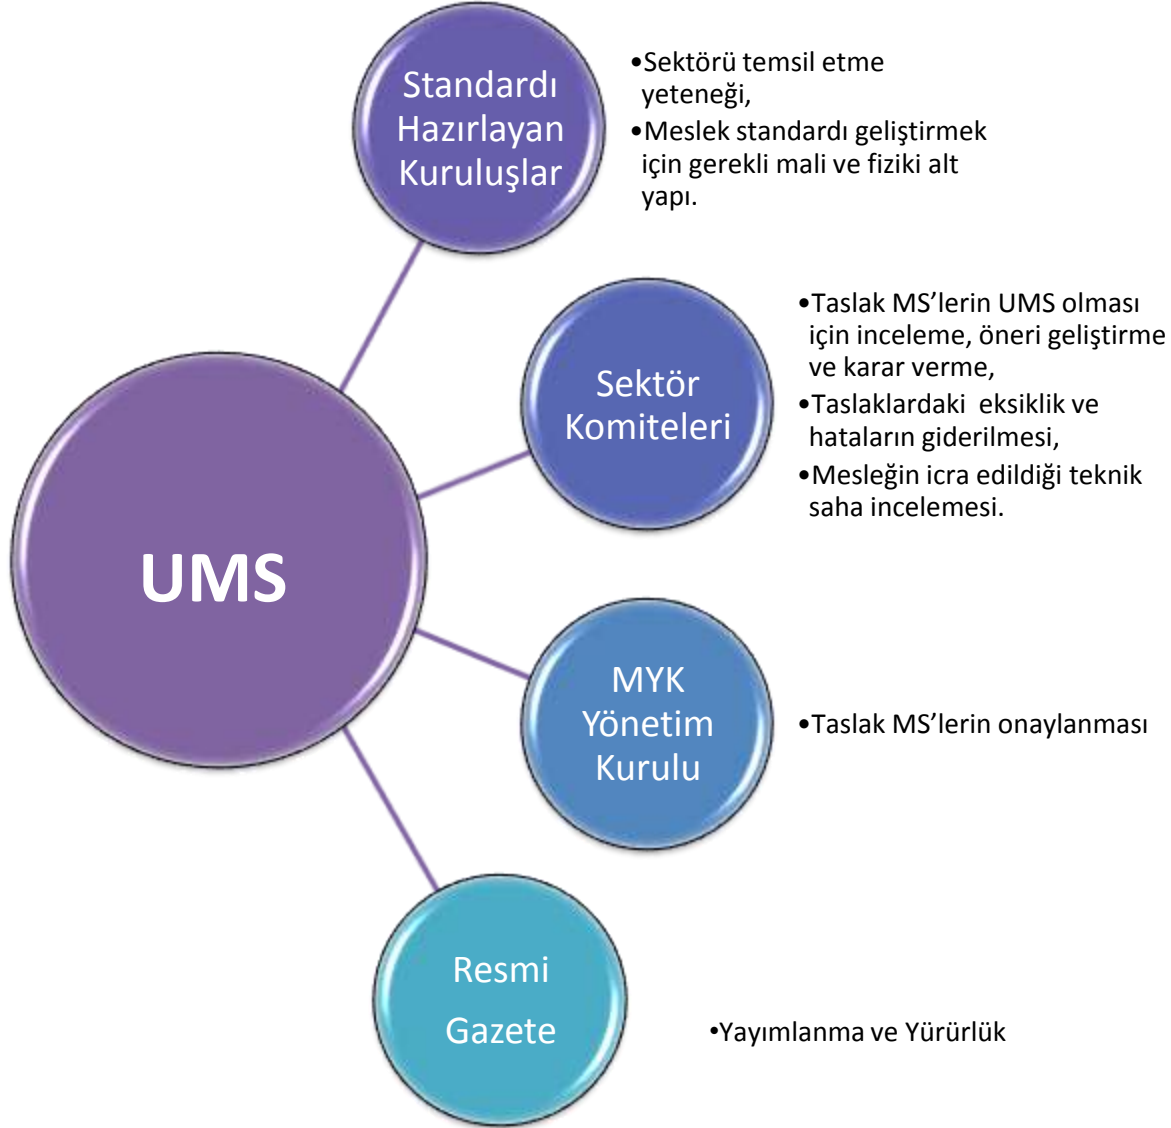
Standardı Hazırlayan Kuruluşlar

•Sektörü temsil etme yeteneği,
•Meslek standardı geliştirmek için gerekli mali ve fiziki alt yapı.

Sektör Komiteleri

•Taslak MS'lerin UMS olması için inceleme, öneri geliştirme ve karar verme,
•Taslaklardaki eksiklik ve hataların giderilmesi,
•Mesleğin icra edildiği teknik saha incelemesi.

UMS

MYK Yönetim Kurulu

•Taslak MS'lerin onaylanması

Resmi Gazete

•Yayımlanma ve Yürürlük